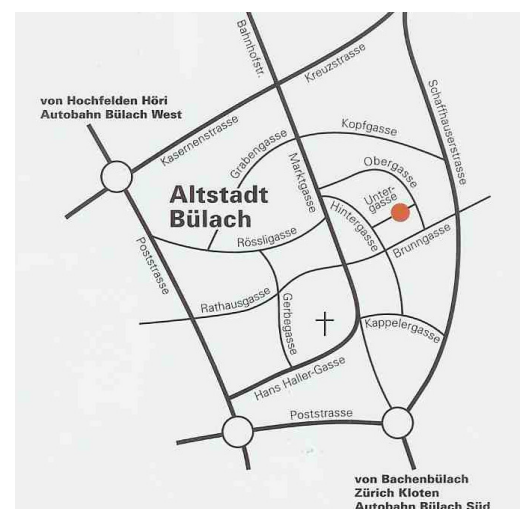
Bahnhofstr.
Kreuzstrasse
von Hochfelden Höri
Autobahn Bülach West
Kasernenstrasse
Grabengasse
Kopfgasse
Schaffhauserstrasse
Obergasse
Altstadt
Bülach
Marktgasse
Untergasse
Hintergasse
Brunngasse
Poststrasse
Rössligasse
Rathausgasse
Gerbegasse
Kappelergasse
Hans Haller-Gasse
Poststrasse
von Bachenbülach
Zürich Kloten
Autobahn Bülach Süd